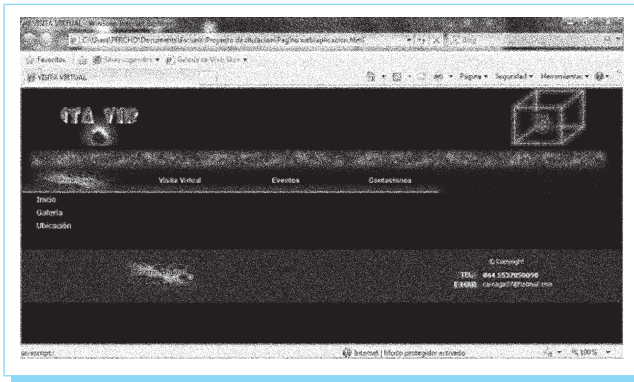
VISITA VIRTUAL

C:\Users\PERCHO\Documents\Escuela\Proyecto de titulacion\Pagina web\aplicacion.html

Bing

Favoritos

Sitios sugeridos

Galería de Web Slice

VISITA VIRTUAL

Página

Seguridad

Herramientas

ITA VIP

Visita Virtual

Eventos

Contactenos

Inicio

Galeria

Ubicación

© Copyright

TEL: 044 5537858890

E-MAIL: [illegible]@hotmail.com

javascript:;

Internet | Modo protegido: activado

100%